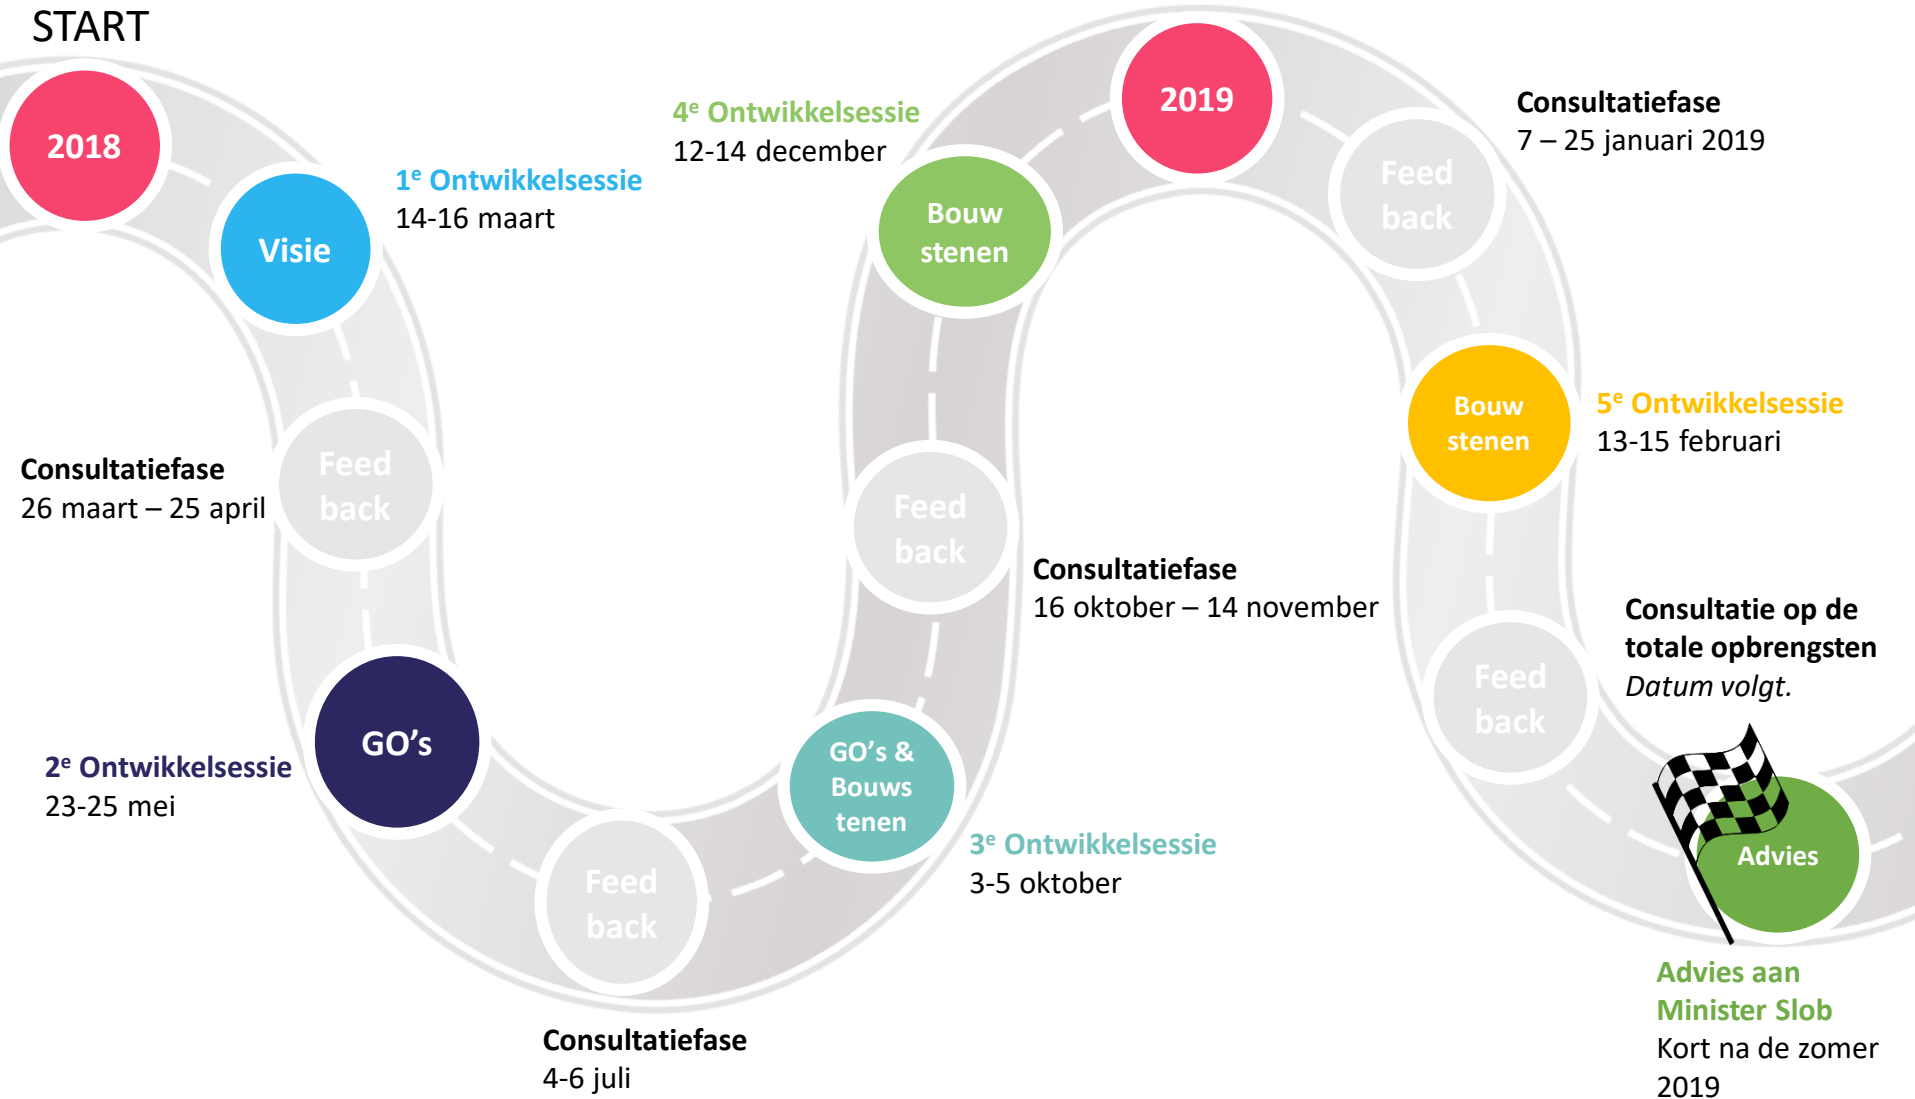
START

2018

Visie

1$^{e}$ Ontwikkelsessie
14-16 maart

Feed back

Consultatiefase
26 maart – 25 april

GO's

2$^{e}$ Ontwikkelsessie
23-25 mei

Feed back

Consultatiefase
4-6 juli

GO's & Bouws tenen

3$^{e}$ Ontwikkelsessie
3-5 oktober

Feed back

Consultatiefase
16 oktober – 14 november

Bouw stenen

4$^{e}$ Ontwikkelsessie
12-14 december

2019

Feed back

Consultatiefase
7 – 25 januari 2019

Bouw stenen

5$^{e}$ Ontwikkelsessie
13-15 februari

Feed back

Consultatie op de totale opbrengsten
Datum volgt.

Advies

Advies aan Minister Slob
Kort na de zomer 2019